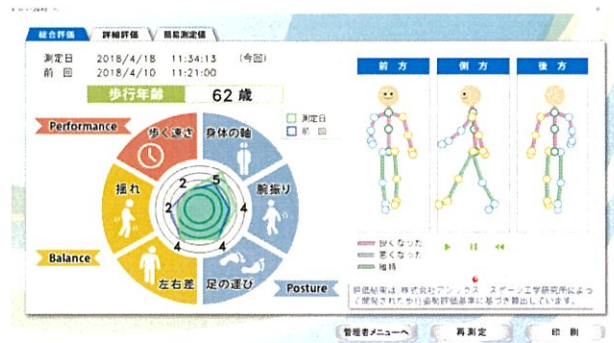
総合評価 | 詳細評価 | 簡易測定値

測定日 2018/4/18 11:34:13 (今回)
前回 2018/4/10 11:21:00

歩行年齢 62 歳

測定日
前回

Performance
歩く速さ
身体の軸
腕振り
足の運び
左右差
揺れ
Balance
Posture

5
2
2
4
4
4

前方 | 側方 | 後方

良くなった
悪くなった
維持

評価結果は、株式会社アシックス スポーツ工学研究所によって開発された歩行会計評価基準に基づき算出しています。

管理者メニューへ | 再測定 | 印刷